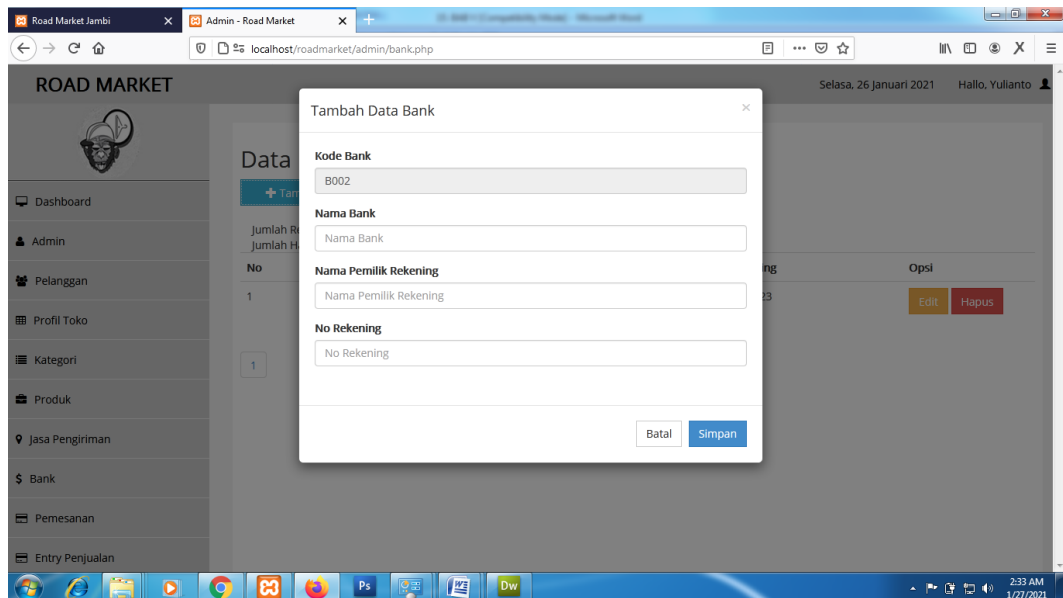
Road Market Jambi
Admin - Road Market
localhost/roadmarket/admin/bank.php

ROAD MARKET
Selasa, 26 Januari 2021 Hallo, Yulianto

Dashboard
Admin
Pelanggan
Profil Toko
Kategori
Produk
Jasa Pengiriman
Bank
Pemesanan
Entry Penjualan

Data
Tam
Jumlah R
Jumlah H
No
1
ng
23
Opsi
Edit Hapus
1

Tambah Data Bank
×
Kode Bank
B002
Nama Bank
Nama Bank
Nama Pemilik Rekening
Nama Pemilik Rekening
No Rekening
No Rekening
Batal Simpan

2:33 AM
1/27/2021